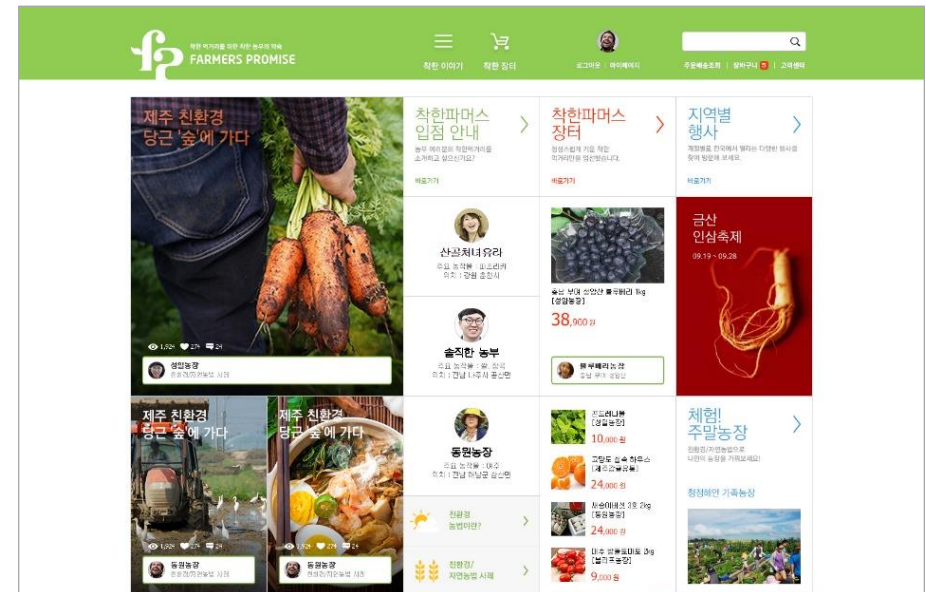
착한 먹거리를 위한 착한 농부의 약속
FARMERS PROMISE

착한 이야기
착한 장터
로그아웃 | 마이페이지
주문배송조회 | 장바구니 5 | 고객센터

제주 친환경
당근 '숲'에 가다

1,924 274 24
성일농장
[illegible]

착한파머스
입점 안내
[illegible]
바로가기

착한파머스
장터
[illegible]
바로가기

지역별
행사
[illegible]
바로가기

산골처녀유리
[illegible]

금산
인삼축제
09.19 ~ 09.28

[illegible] 1kg
[성일농장]
38,900원

솔직한 농부
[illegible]

블루베리농장
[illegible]

제주 친환경
당근 '숲'에 가다
1,924 274 24
동원농장
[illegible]

제주 친환경
당근 '숲'에 가다
1,924 274 24
동원농장
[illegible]

동원농장
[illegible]

친환경
농법이란?

친환경/
자연농법 사례

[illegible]
[성일농장]
10,000원

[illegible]
[제주감귤농원]
24,000원

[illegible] 3.2kg
[동원농장]
24,000원

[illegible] 3kg
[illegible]
9,000원

체험!
주말농장
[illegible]

청정하면 기흥농장